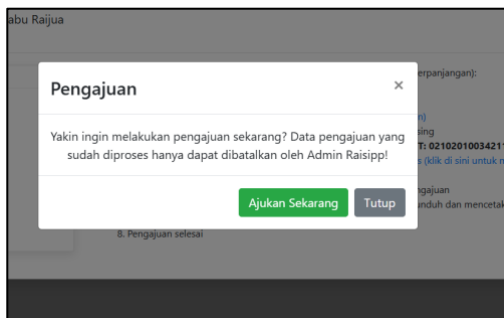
abu Raijua

erpanjangan):

n)
sing
T: 02102010034211
(klik di sini untuk m

ngajuan
nduh dan mencetak

8. Pengajuan selesai

Pengajuan

×

Yakin ingin melakukan pengajuan sekarang? Data pengajuan yang sudah diproses hanya dapat dibatalkan oleh Admin Raisipp!

Ajukan Sekarang

Tutup